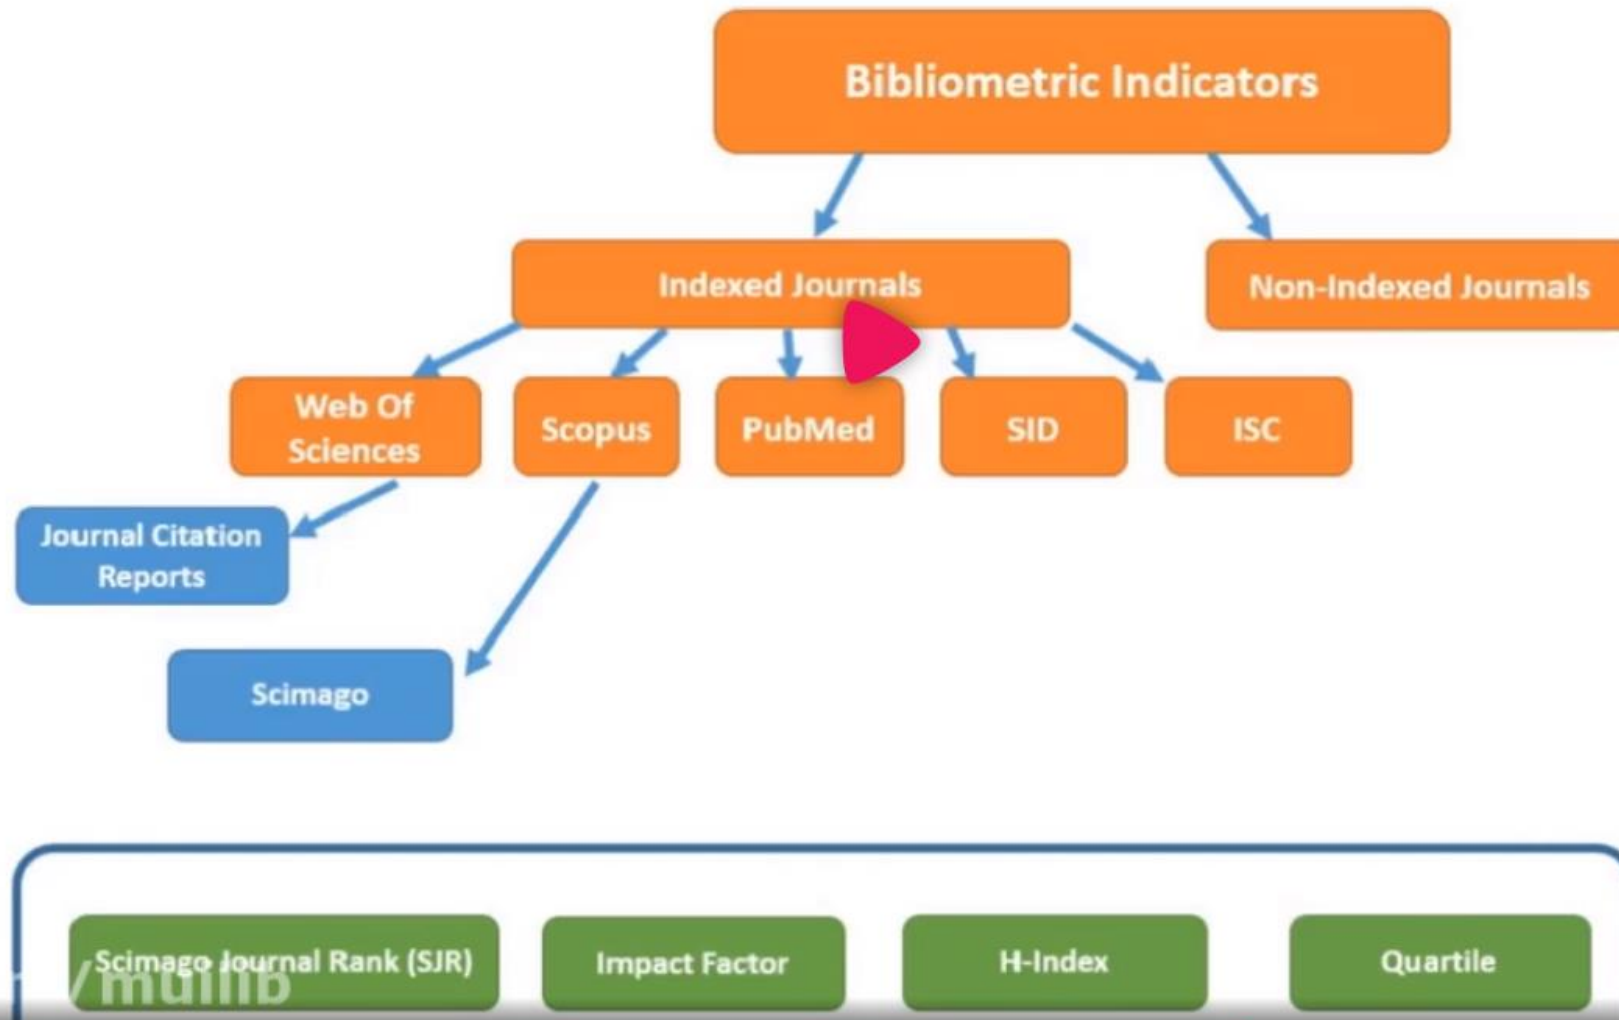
Bibliometric Indicators

Indexed Journals

Non-Indexed Journals

Web Of Sciences

Scopus

PubMed

SID

ISC

Journal Citation Reports

Scimago

Scimago Journal Rank (SJR)

Impact Factor

H-Index

Quartile

mulib